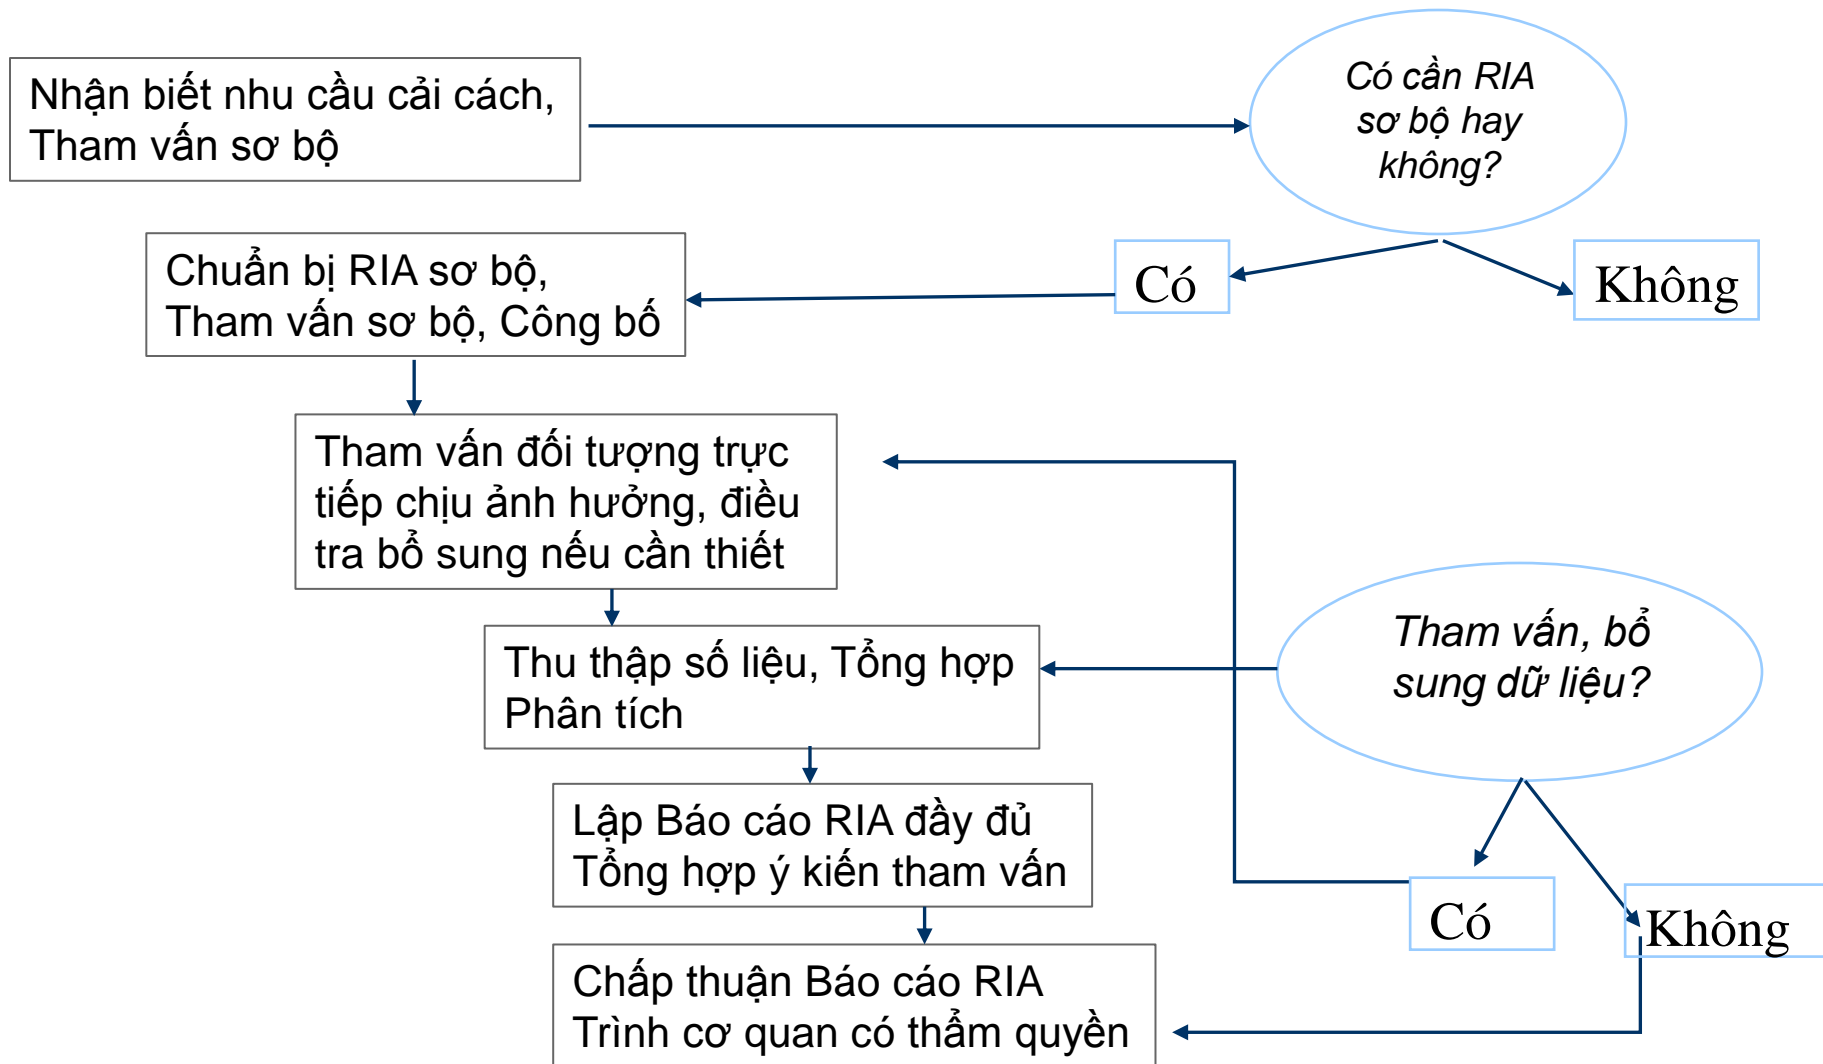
Nhận biết nhu cầu cải cách, Tham vấn sơ bộ

Có cần RIA sơ bộ hay không?

Có

Không

Chuẩn bị RIA sơ bộ, Tham vấn sơ bộ, Công bố

Tham vấn đối tượng trực tiếp chịu ảnh hưởng, điều tra bổ sung nếu cần thiết

Thu thập số liệu, Tổng hợp Phân tích

Tham vấn, bổ sung dữ liệu?

Lập Báo cáo RIA đầy đủ Tổng hợp ý kiến tham vấn

Có

Không

Chấp thuận Báo cáo RIA Trình cơ quan có thẩm quyền